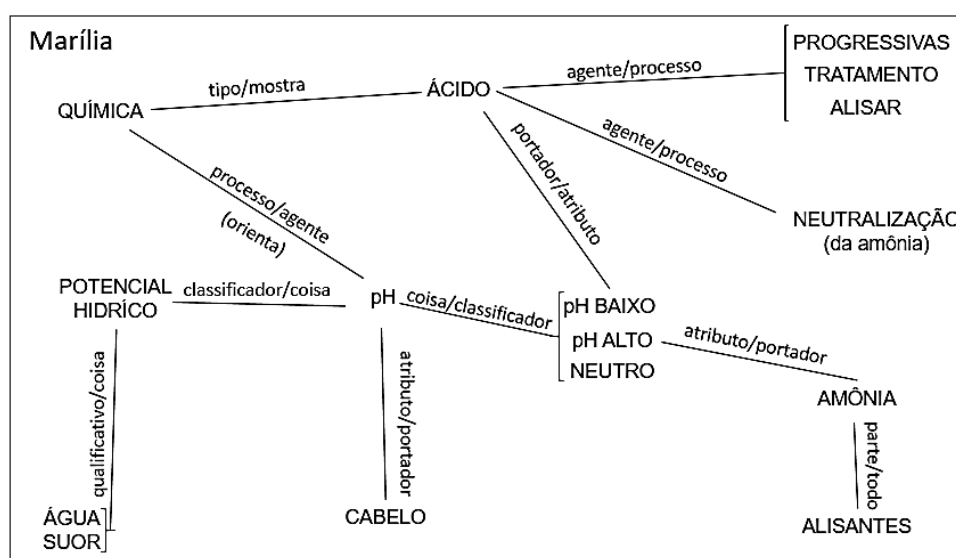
Marília

QUÍMICA

tipo/mostra

ÁCIDO

agente/processo

PROGRESSIVAS
TRATAMENTO
ALISAR

agente/processo

NEUTRALIZAÇÃO
(da amônia)

portador/atributo

processo/agente
(orienta)

POTENCIAL
HIDRÍCO

classificador/coisa

pH

coisa/classificador

pH BAIXO
pH ALTO
NEUTRO

atributo/portador

AMÔNIA

parte/todo

ALISANTES

atributo/portador

CABELO

qualificativo/coisa

ÁGUA
SUOR